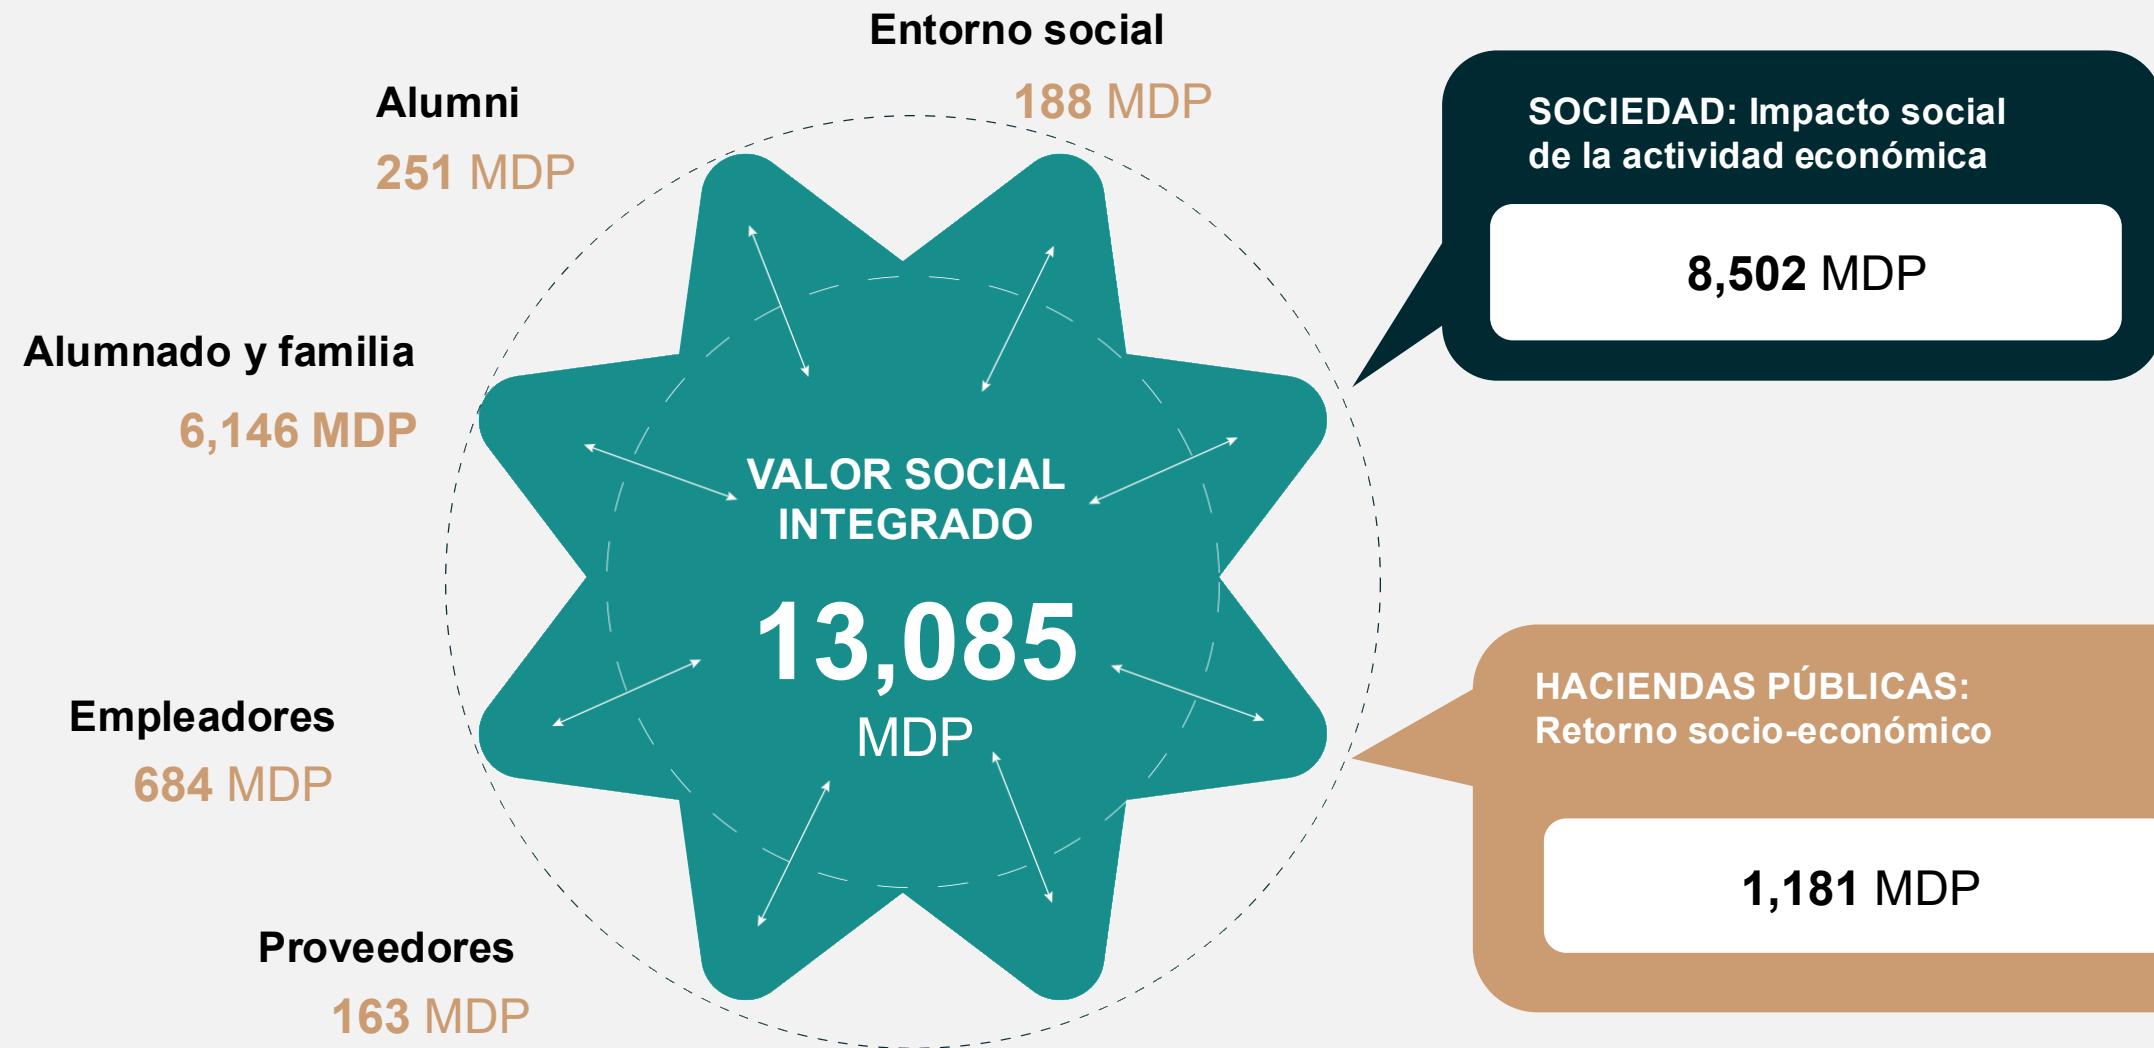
Entorno social
188 MDP

Alumni
251 MDP

Alumnado y familia
6,146 MDP

Empleadores
684 MDP

Proveedores
163 MDP

VALOR SOCIAL INTEGRADO
13,085
MDP

SOCIEDAD: Impacto social de la actividad económica
8,502 MDP

HACIENDAS PÚBLICAS: Retorno socio-económico
1,181 MDP